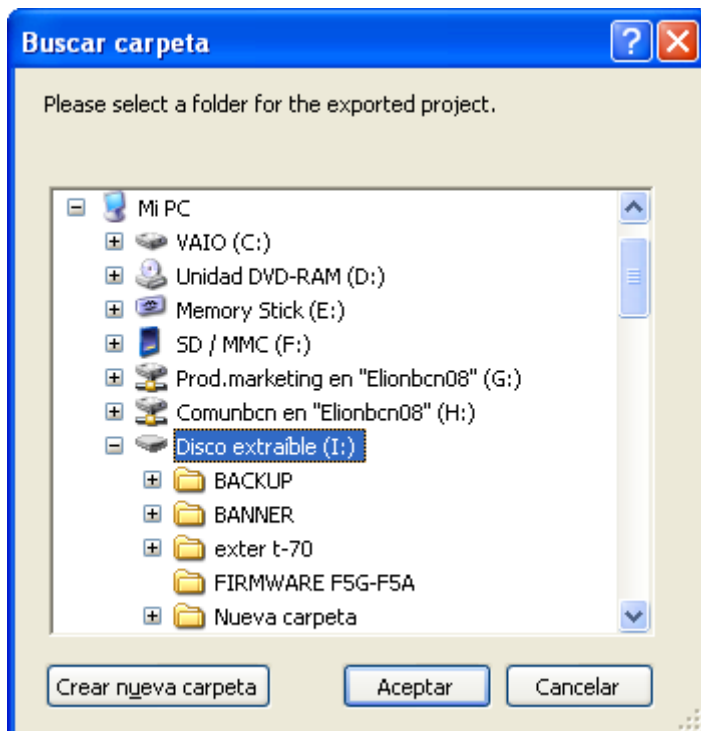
Buscar carpeta

Please select a folder for the exported project.

Mi PC
VAIO (C:)
Unidad DVD-RAM (D:)
Memory Stick (E:)
SD / MMC (F:)
Prod.marketing en "Elionbcn08" (G:)
Comunbcn en "Elionbcn08" (H:)
Disco extraíble (I:)
BACKUP
BANNER
exter t-70
FIRMWARE F5G-F5A
Nueva carpeta

Crear nueva carpeta
Aceptar
Cancelar